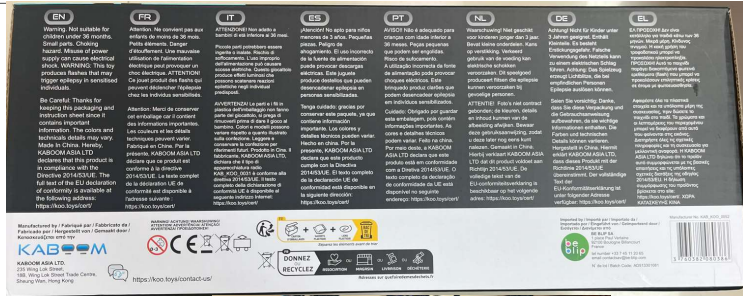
EN

Warning. Not suitable for children under 36 months. Small parts. Choking hazard. Misuse of power supply can cause electrical shock. WARNING: This toy produces flashes that may trigger epilepsy in sensitised individuals.

Be Careful: Thanks for keeping this packaging and instruction sheet since it contains important information. The colors and technicals details may vary. Made in China. Hereby, KABOOM ASIA LTD declares that this product is in compliance with the Directive 2014/53/UE. The full text of the EU declaration of conformity is available at the following address: https://koo.toys/cert/

FR

Attention. Ne convient pas aux enfants de moins de 36 mois. Petits éléments. Danger d'étouffement. Une mauvaise utilisation de l'alimentation électrique peut provoquer un choc électrique. ATTENTION! Ce jouet produit des flashs qui peuvent déclencher l'épilepsie chez les individus sensibilisés.

Attention: Merci de conserver cet emballage car il contient des informations importantes. Les couleurs et les détails techniques peuvent varier. Fabriqué en Chine. Par la présente, KABOOM ASIA LTD déclare que ce produit est conforme à la directive 2014/53/UE. Le texte complet de la déclaration UE de conformité est disponible à l'adresse suivante : https://koo.toys/cert/

IT

ATTENZIONE! Non adatto a bambini di età inferiore ai 36 mesi.

Piccole parti potrebbero essere ingerite o inalate. Rischio di soffocamento. L'uso improprio dell'alimentatore può causare scosse elettriche. Questo giocattolo produce effetti luminosi che possono scatenare reazioni epilettiche negli individui predisposti.

AVVERTENZA! Le parti e i fili in plastica dell'imballaggio non fanno parte del giocattolo, li prega di rimuoverli prima di darlo ii gioco al bambino. Colori e modelli possono variare rispetto a quanto illustrato sulla confezione. Leggere e conservare la confezione per riferimenti futuri. Prodotto in Cina. Il fabbricante, KABOOM ASIA LTD, dichiara che il tipo di apparecchiatura radio KAB_KOO_0031 è conforme alla direttiva 2014/53/UE. Il testo completo della dichiarazione di conformità UE è disponibile al seguente indirizzo Internet: https://koo.toys/cert/

ES

¡Atención! No apto para niños menores de 3 años. Pequeñas piezas. Peligro de ahogamiento. El uso incorrecto de la fuente de alimentación puede provocar descargas eléctricas. Este juguete produce destellos que pueden desencadenar epilepsia en personas sensibilizadas.

Tenga cuidado: gracias por conservar este paquete, ya que contiene información importante. Los colores y detalles técnicos pueden variar. Hecho en china. Por la presente, KABOOM ASIA LTD declara que este producto cumple con la Directiva 2014/53/UE. El texto completo de la declaración UE de conformidad está disponible en la siguiente dirección: https://koo.toys/cert/

PT

AVISO! Não é adequado para crianças com idade inferior a 36 meses. Peças pequenas que podem ser engolidas. Risco de sufocamento. A utilização incorreta da fonte de alimentação pode provocar choques eléctricos. Este brinquedo produz clarões que podem desencadear epilepsia em indivíduos sensibilizados.

Cuidado: Obrigado por guardar esta embalagem, pois contém informações importantes. As cores e detalhes técnicos podem variar. Feito na china. Por meio desta, a KABOOM ASIA LTD declara que este produto está em conformidade com a Diretiva 2014/53/UE. O texto completo da declaração de conformidade da UE está disponível no seguinte endereço: https://koo.toys/cert/

NL

Waarschuwing! Niet geschikt voor kinderen jonger dan 3 jaar. Bevat kleine onderdelen. Kans op verstikking. Verkeerd gebruik van de voeding kan elektrische schokken veroorzaken. Dit speelgoed produceert flitsen die epilepsie kunnen veroorzaken bij gevoelige personen.

ATTENTIE! Folie's niet contract gebonden; de kleuren, details en inhoud kunnen van de afbeelding afwijken. Bewaar deze gebruiksaanwijzing, zodat u deze later nog eens kunt nalezen. Gemaakt in China. Hierbij verklaart KABOOM ASIA LTD dat dit product voldoet aan Richtlijn 2014/53/UE. De volledige tekst van de EU-conformiteitsverklaring is beschikbaar op het volgende adres: https://koo.toys/cert/

DE

Achtung! Nicht für Kinder unter 3 Jahren geeignet. Enthält Kleinteile. Es besteht Erstickungsgefahr. Falsche Verwendung des Netzteils kann zu einem elektrischen Schlag führen. Dieses Spielzeug erzeugt Lichtblitze, die bei empfindlichen Personen Epilepsie auslösen können.

Seien Sie vorsichtig: Danke, dass Sie diese Verpackung und die Gebrauchsanweisung aufbewahren, da sie wichtige Informationen enthalten. Die Farben und technischen Details können variieren. Hergestellt in China. Hiermit erklärt KABOOM ASIA LTD, dass dieses Produkt mit der Richtlinie 2014/53/UE übereinstimmt. Der vollständige Text der EU-Konformitätserklärung ist unter der folgenden Adresse verfügbar: https://koo.toys/cert/

EL

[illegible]

Manufactured by / Fabriqué par / Fabbricato da / Fabricado por / Hergestellt von / Gemaakt door / Κατασκευάζεται από τον:

KABOOM

KABOOM ASIA LTD.
235 Wing Lok Street,
168, Wing Lok Street Trade Centre,
Sheung Wan, Hong Kong

https://koo.toys/contact-us/

WARNING ACHTUNG AVVERTENZA
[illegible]

CE

DONNEZ + RECYCLEZ

Rapportez les éléments avec le mobilier
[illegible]

Imported by / Importé par / Importato da / Importado por / Importado por / Geimporteerd door / Importiert von:

be blip
BE BLIP SA
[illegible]

Manufacturer No: KAB_KOO_0031